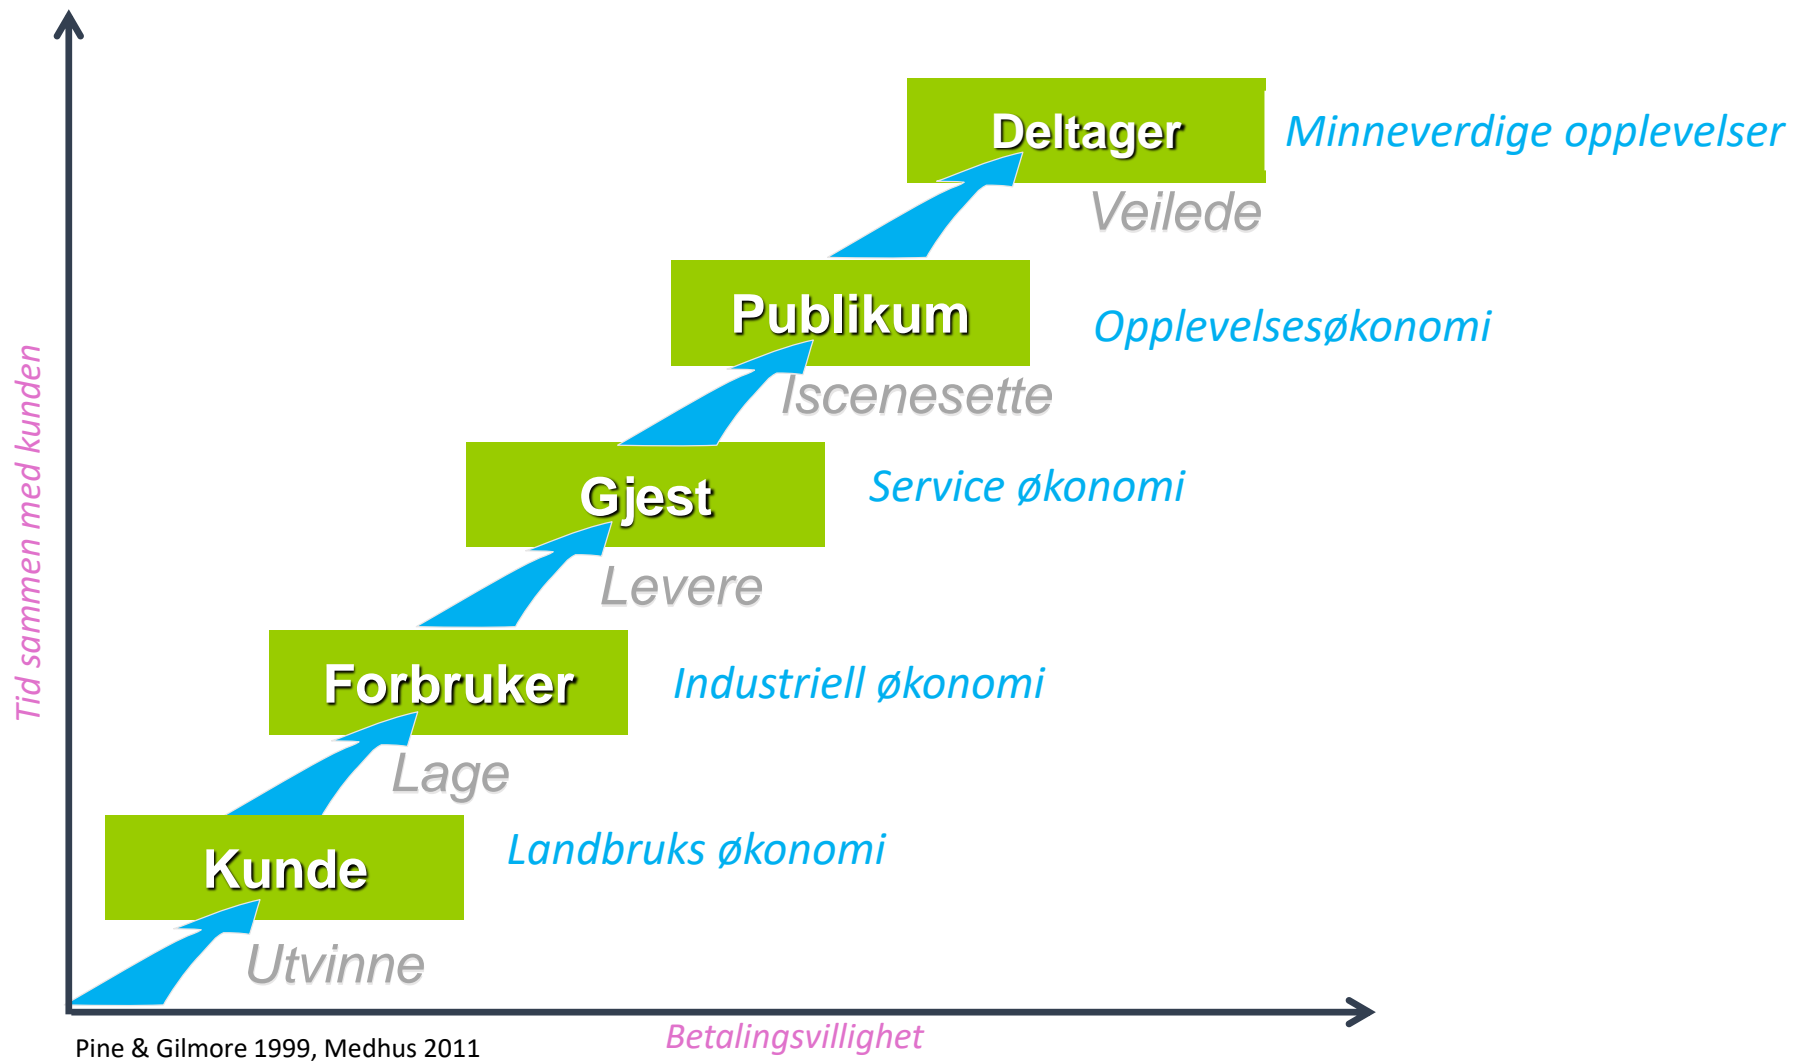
Deltager
Minneverdige opplevelser
Veilede
Publikum
Opplevelsesøkonomi
Iscenesette
Gjest
Service økonomi
Levere
Forbruker
Industriell økonomi
Lage
Kunde
Landbruks økonomi
Utvinne
Tid sammen med kunden
Betalingsvillighet
Pine & Gilmore 1999, Medhus 2011